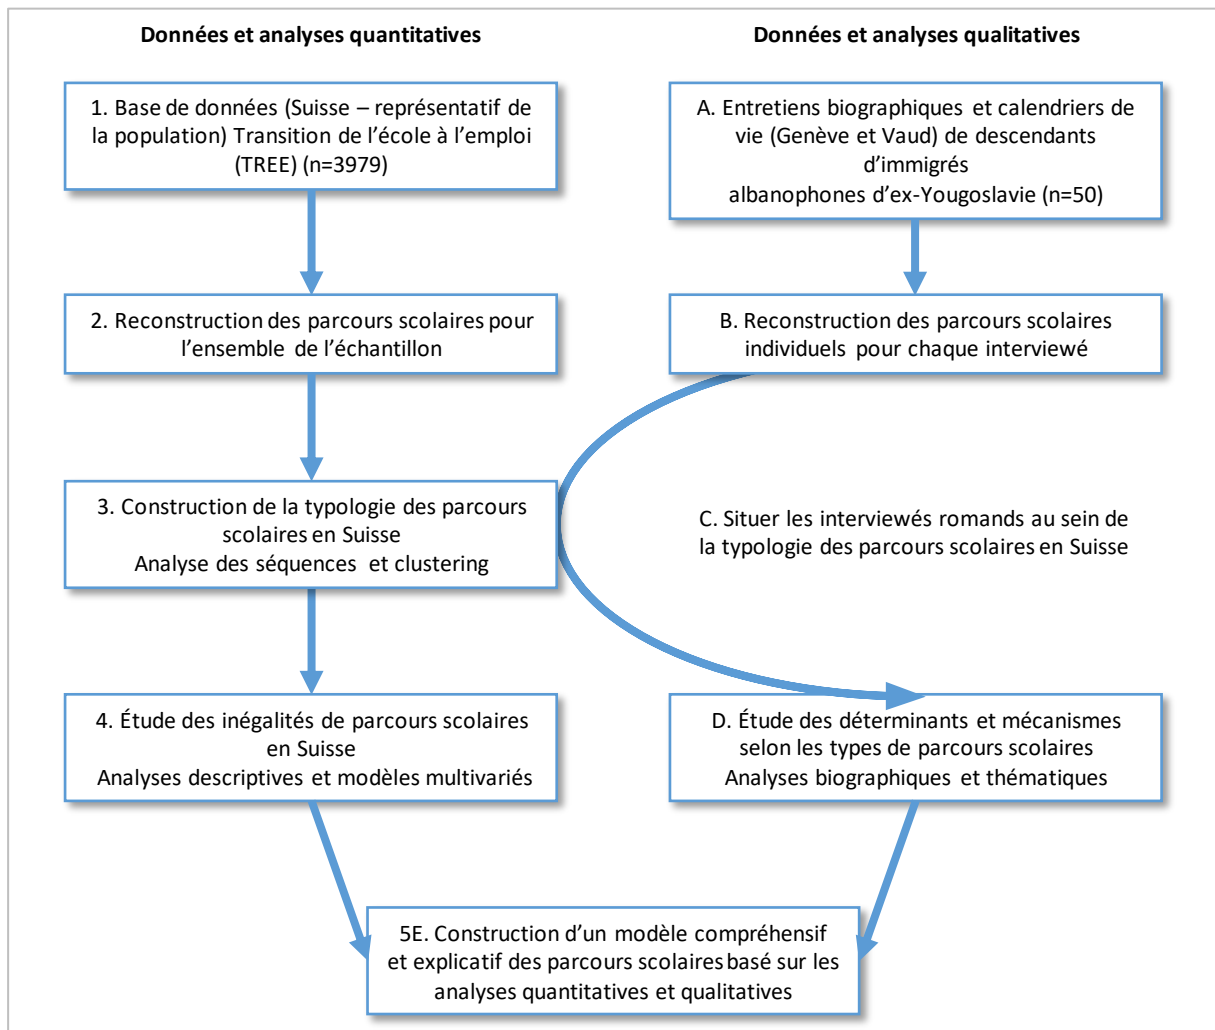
Données et analyses quantitatives

Données et analyses qualitatives

1. Base de données (Suisse – représentatif de la population) Transition de l'école à l'emploi (TREE) (n=3979)

A. Entretiens biographiques et calendriers de vie (Genève et Vaud) de descendants d'immigrés albanophones d'ex-Yougoslavie (n=50)

2. Reconstruction des parcours scolaires pour l'ensemble de l'échantillon

B. Reconstruction des parcours scolaires individuels pour chaque interviewé

3. Construction de la typologie des parcours scolaires en Suisse
Analyse des séquences et clustering

C. Situer les interviewés romands au sein de la typologie des parcours scolaires en Suisse

4. Étude des inégalités de parcours scolaires en Suisse
Analyses descriptives et modèles multivariés

D. Étude des déterminants et mécanismes selon les types de parcours scolaires
Analyses biographiques et thématiques

5E. Construction d'un modèle compréhensif et explicatif des parcours scolaires basé sur les analyses quantitatives et qualitatives